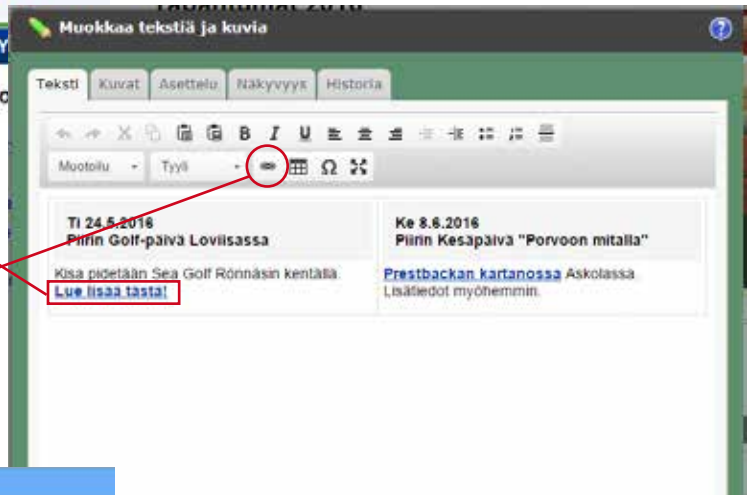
Muokkaa tekstiä ja kuvia

Teksti | Kuvat | Asettelu | Näkyvyys | Historia

B I U

Muotoilu | Tyyli

| Ti 24.5.2016 Piirin Golf-päivä Loviisassa | Ke 8.6.2016 Piirin Kesäpäivä "Porvoon mitalla" |
|---|---|
| Kisa pidetään Sea Golf Rönnäsin kentällä. Lue lisää tästä! | Prestbackan kartanossa Askolassa. Lisätiedot myöhemmin. |